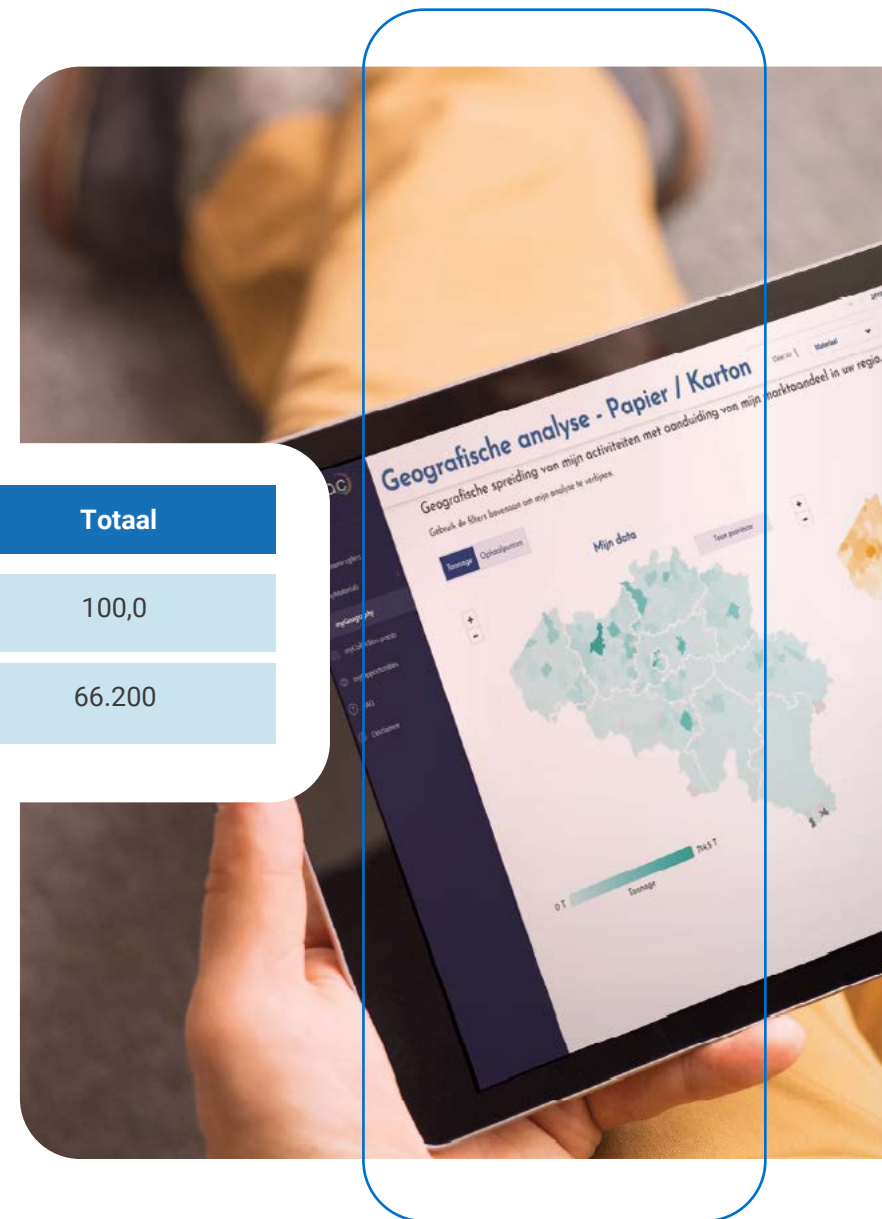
Totaal

100,0

66.200

Geografische analyse - Papier / Karton

Geografische spreiding van mijn activiteiten met aanduiding van mijn marktaandeel in uw regio.

Gebruik de filters bovenaan om mijn analyse te verfijnen.

Materiaal

Tonnage

Ophaalpunten

Mijn data

Toon provincie

+

-

myGeography

FAQ

Disclaimer

0 T

Tonnage